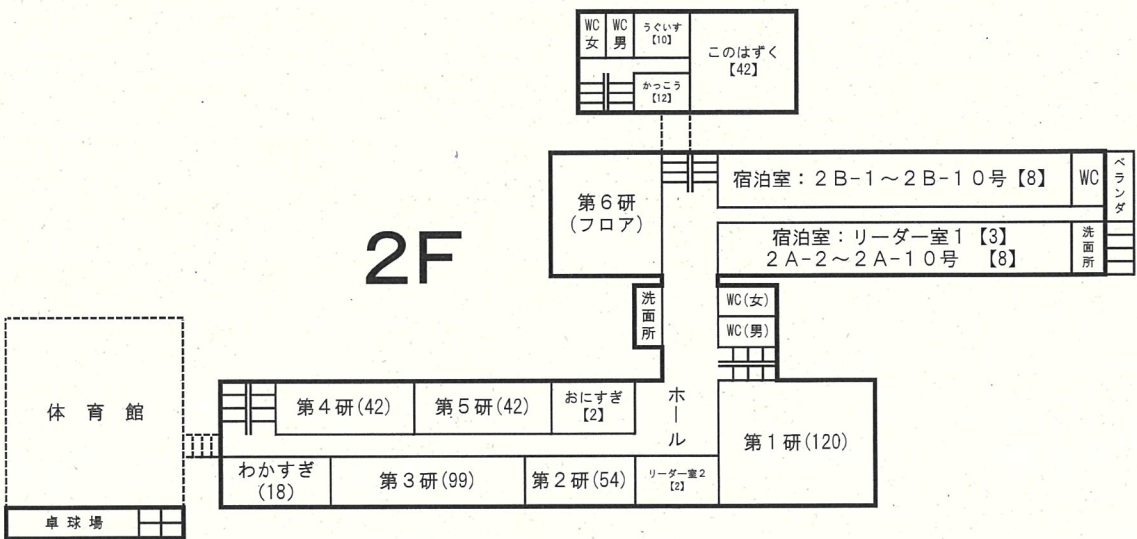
WC 女
WC 男
うぐいす【10】
かっこう【12】
このはずく【42】

宿泊室：2B-1～2B-10号【8】
WC
ベランダ

第6研（フロア）

2F

宿泊室：リーダー室1【3】
2A-2～2A-10号【8】
洗面所

洗面所
WC(女)
WC(男)

体育館

第4研(42)
第5研(42)
おにすぎ【2】
ホール
第1研(120)

わかすぎ(18)
第3研(99)
第2研(54)
リーダー室2【2】

卓球場